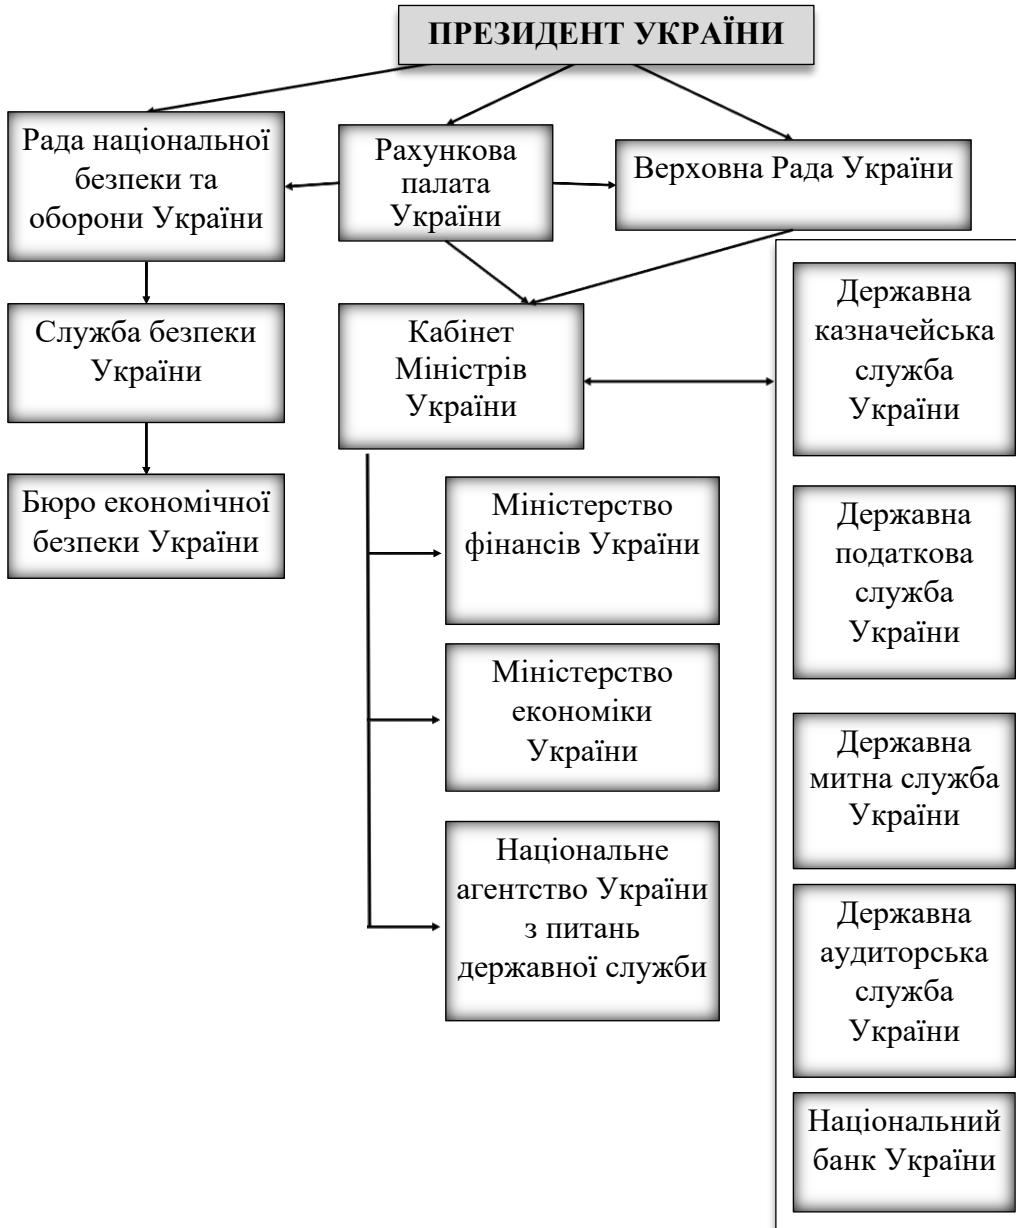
ПРЕЗИДЕНТ УКРАЇНИ

Рада національної безпеки та оборони України

Рахункова палата України

Верховна Рада України

Служба безпеки України

Кабінет Міністрів України

Бюро економічної безпеки України

Міністерство фінансів України

Міністерство економіки України

Національне агентство України з питань державної служби

Державна казначейська служба України

Державна податкова служба України

Державна митна служба України

Державна аудиторська служба України

Національний банк України